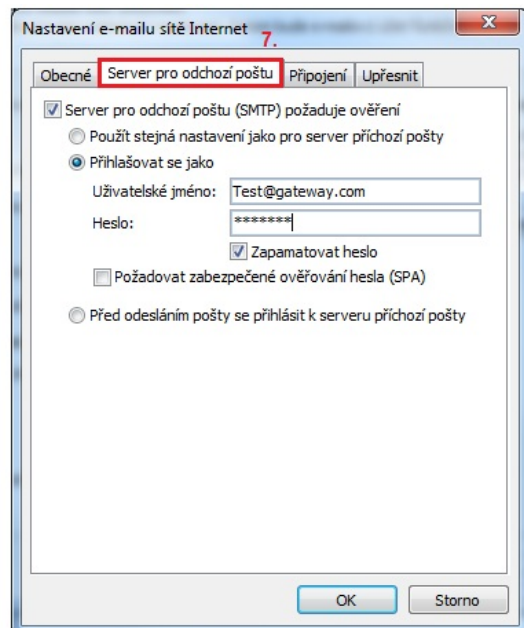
Nastavení e-mailu sítě Internet

7.

Obecné | Server pro odchozí poštu | Připojení | Upřesnit

Server pro odchozí poštu (SMTP) požaduje ověření

Použít stejná nastavení jako pro server příchozí pošty

Přihlašovat se jako

Uživatelské jméno: Test@gateway.com

Heslo: *******

Zapamatovat heslo

Požadovat zabezpečené ověřování hesla (SPA)

Před odesláním pošty se přihlásit k serveru příchozí pošty

OK

Storno